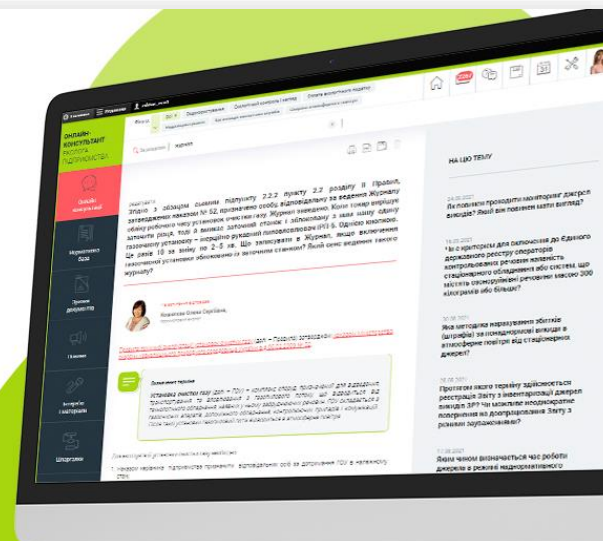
ОНЛАЙН-КОНСУЛЬТАНТ РЕКЛАМНА ПІДПРИЄМСТВА

Онлайн-консультації

Нормативна база

Примірні документи

Новини

Інструкції і нагадування

Шпаргалки

Відповідь

журнал

Згідно з абзацом сьомим підпункту 2.2.2 пункту 2.2 розділу II Правил, затвердженого наказом № 52, призначено особу, відповідальну за ведення Журналу обліку робочого часу установок очистки газу. Журнал ведемо. Коли номер вихідного з-поміж рядків, тоді в виникає запитання стосовно з зблоковану з ним нашу одиницю газоочисну установку — інерційно рукавний пиловловлювач (ПУ) Б. Однією кнопкою. Це рівне 10 за зміну не 2–5 хв. Що записувати в Журнал, якщо включення газоочисної установки обов'язково із запуском станками? Який сенс ведення такого журналу?

НА ЦЮ ТЕМУ

Як повинен проходити моніторинг джерел викидів? Який він повинен мати вигляд?

Чи є критерії для включення до Єдиного державного реєстру операторів контрольованих речовин наявність стаціонарного обладнання або систем, що містять озоноруйнівні речовини масою 300 кілограмів або більше?

Яка методика нарахування збитків (штрафів) за понаднормові викиди в атмосферне повітря від стаціонарних джерел?

Протягом якого терміну здійснюється реєстрація Звіту з інвентаризації джерел викидів ЗР? Чи можливе неоднократне повернення на доопрацювання Звіту з різних зауважень?

Якщо чином визначається час роботи джерела в режимі надзвичайного